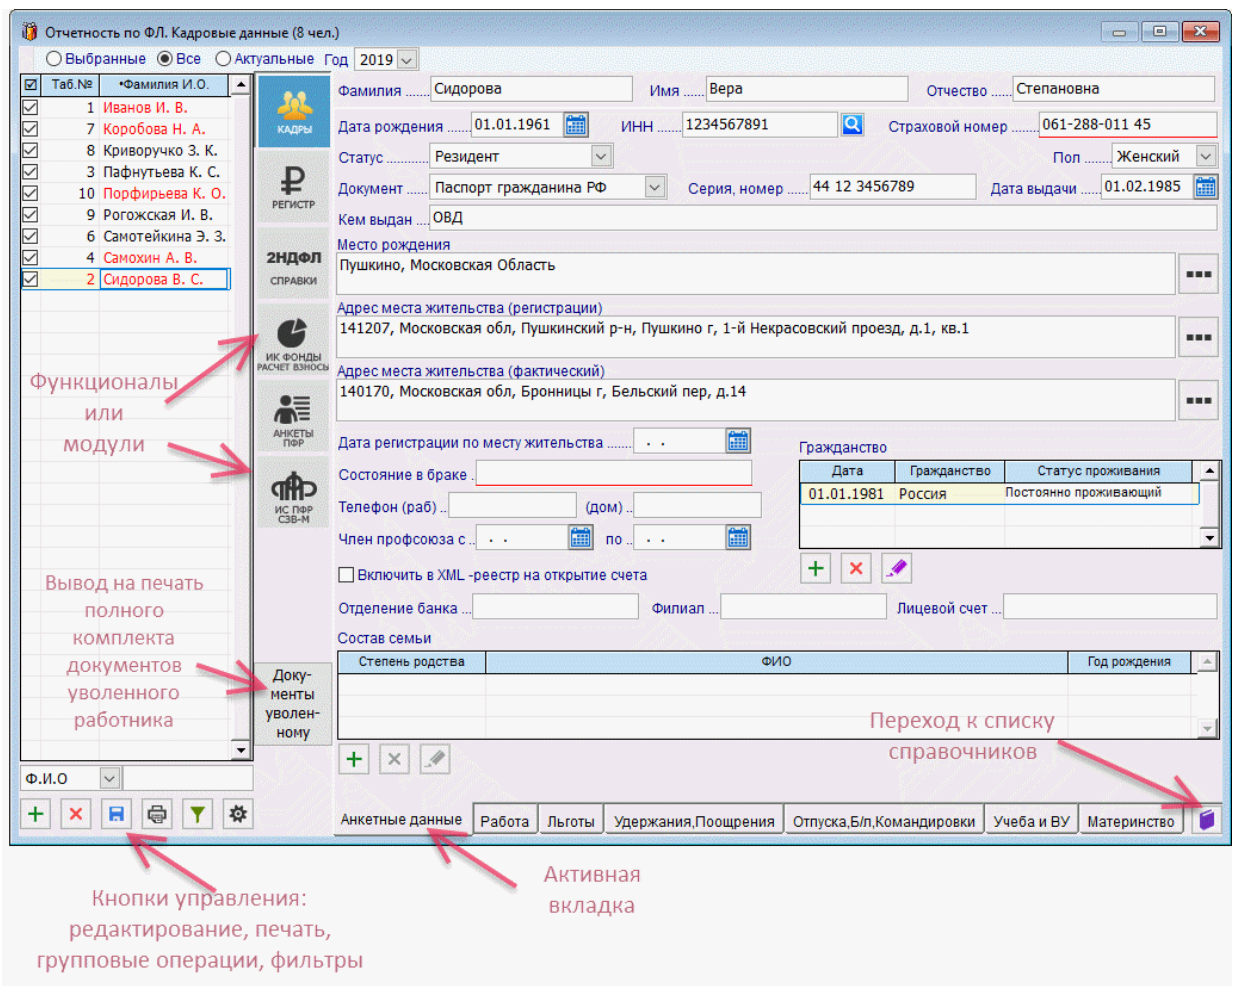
Отчетность по ФЛ. Кадровые данные (8 чел.)

Выбранные Все Актуальные Год 2019

| | Таб.№ | •Фамилия И.О. |
|---|---|---|
| ☑ | 1 | Иванов И. В. |
| ☑ | 7 | Коробова Н. А. |
| ☑ | 8 | Криворучко З. К. |
| ☑ | 3 | Пафнутьева К. С. |
| ☑ | 10 | Порфирьева К. О. |
| ☑ | 9 | Рогожская И. В. |
| ☑ | 6 | Самотейкина Э. З. |
| ☑ | 4 | Самохин А. В. |
| ☑ | 2 | Сидорова В. С. |

Ф.И.О

КАДРЫ
РЕГИСТР
2НДФЛ СПРАВКИ
ИК ФОНДЫ РАСЧЕТ ВЗНОСЫ
АНКЕТЫ ПФР
ИС ПФР СЗВ-М
Документы уволенному

Функционалы или модули

Вывод на печать полного комплекта документов уволенного работника

Фамилия Сидорова Имя Вера Отчество Степановна
Дата рождения 01.01.1961 ИНН 1234567891 Страховой номер 061-288-011 45
Статус Резидент Пол Женский
Документ Паспорт гражданина РФ Серия, номер 44 12 3456789 Дата выдачи 01.02.1985
Кем выдан ОВД
Место рождения
Пушкино, Московская Область
Адрес места жительства (регистрации)
141207, Московская обл, Пушкинский р-н, Пушкино г, 1-й Некрасовский проезд, д.1, кв.1
Адрес места жительства (фактический)
140170, Московская обл, Бронницы г, Бельский пер, д.14
Дата регистрации по месту жительства . .
Состояние в браке
Телефон (раб) (дом)
Член профсоюза с . . по . .
Включить в XML -реестр на открытие счета
Отделение банка Филиал Лицевой счет

Гражданство
| Дата | Гражданство | Статус проживания |
|---|---|---|
| 01.01.1981 | Россия | Постоянно проживающий |

Состав семьи
| Степень родства | ФИО | Год рождения |
|---|---|---|

Переход к списку справочников

Анкетные данные | Работа | Льготы | Удержания,Поощрения | Отпуска,Б/л,Командировки | Учеба и ВУ | Материнство

Кнопки управления: редактирование, печать, групповые операции, фильтры

Активная вкладка